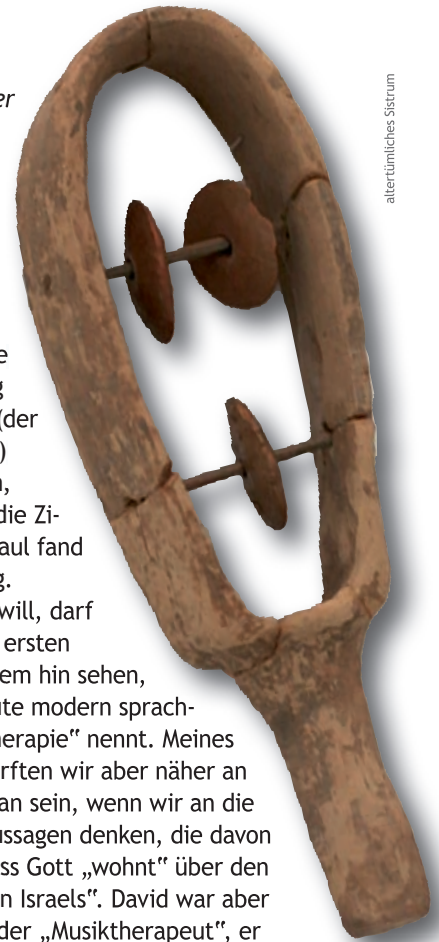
er

e
g
(der
)
n,
die Zi-
aul fand
g.
will, darf
ersten
em hin sehen,
ute modern sprach-
herapie" nennt. Meines
rften wir aber näher an
an sein, wenn wir an die
ussagen denken, die davon
ss Gott „wohnt" über den
n Israels". David war aber
der „Musiktherapeut", er

altertümliches Sistrum